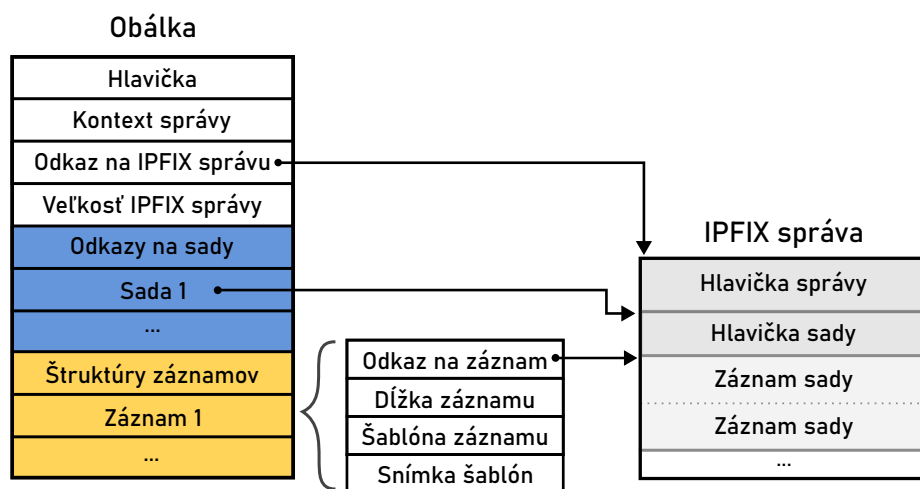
Obálka

Hlavička

Kontext správy

Odkaz na IPFIX správu

Veľkosť IPFIX správy

Odkazy na sady

Sada 1

...

Štruktúry záznamov

Záznam 1

...

Odkaz na záznam

Dĺžka záznamu

Šablóna záznamu

Snímka šablón

IPFIX správa

Hlavička správy

Hlavička sady

Záznam sady

Záznam sady

...